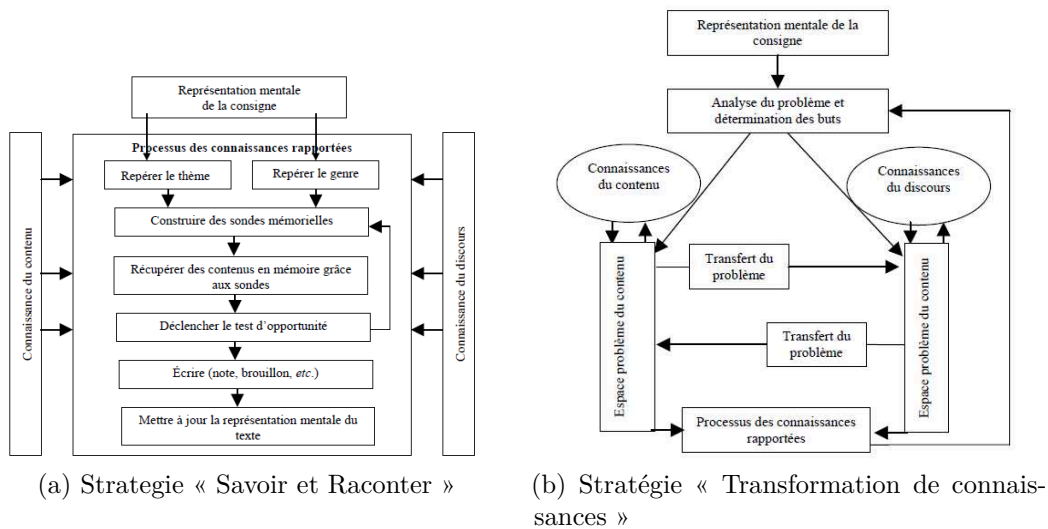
Représentation mentale de la consigne

Processus des connaissances rapportées

Repérer le thème

Repérer le genre

Construire des sondes mémorielles

Récupérer des contenus en mémoire grâce aux sondes

Déclencher le test d'opportunité

Écrire (note, brouillon, etc.)

Mettre à jour la représentation mentale du texte

Connaissance du contenu

Connaissance du discours

(a) Strategie « Savoir et Raconter »

Représentation mentale de la consigne

Analyse du problème et détermination des buts

Connaissances du contenu

Connaissances du discours

Espace problème du contenu

Transfert du problème

Transfert du problème

Espace problème du contenu

Processus des connaissances rapportées

(b) Stratégie « Transformation de connaissances »